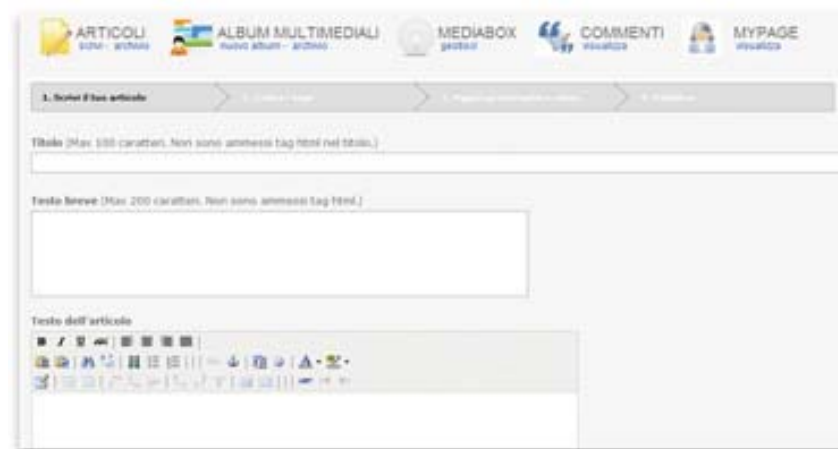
ARTICOLI
scrivi - archivio

ALBUM MULTIMEDIALI
nuovo album - archivio

MEDIABOX
gestisci

COMMENTI
visualizza

MYPAGE
visualizza

1. Scrivi il tuo articolo

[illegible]

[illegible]

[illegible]

Titolo (Max 100 caratteri. Non sono ammessi tag html nel titolo.)

Testo breve (Max 200 caratteri. Non sono ammessi tag html.)

Testo dell'articolo